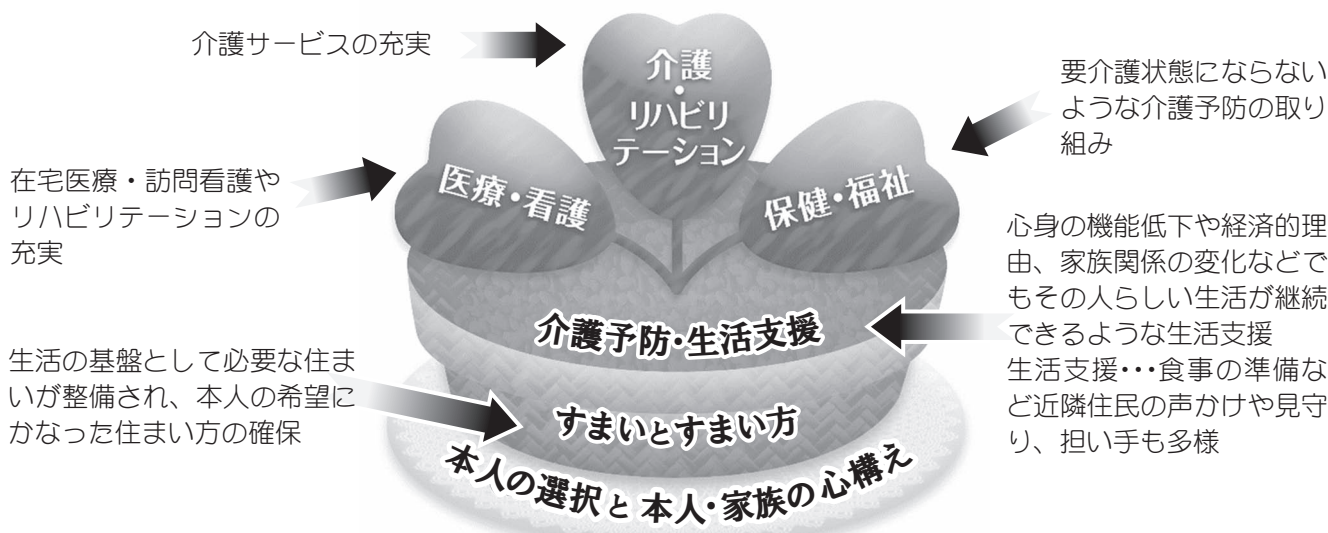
介護サービスの充実

介護
・
リハビリ
テーション

要介護状態にならないような介護予防の取り組み

在宅医療・訪問看護やリハビリテーションの充実

医療・看護

保健・福祉

心身の機能低下や経済的理由、家族関係の変化などでもその人らしい生活が継続できるような生活支援
生活支援･･･食事の準備など近隣住民の声かけや見守り、担い手も多様

介護予防・生活支援

生活の基盤として必要な住まいが整備され、本人の希望にかなった住まい方の確保

すまいとすまい方

本人の選択と 本人・家族の心構え